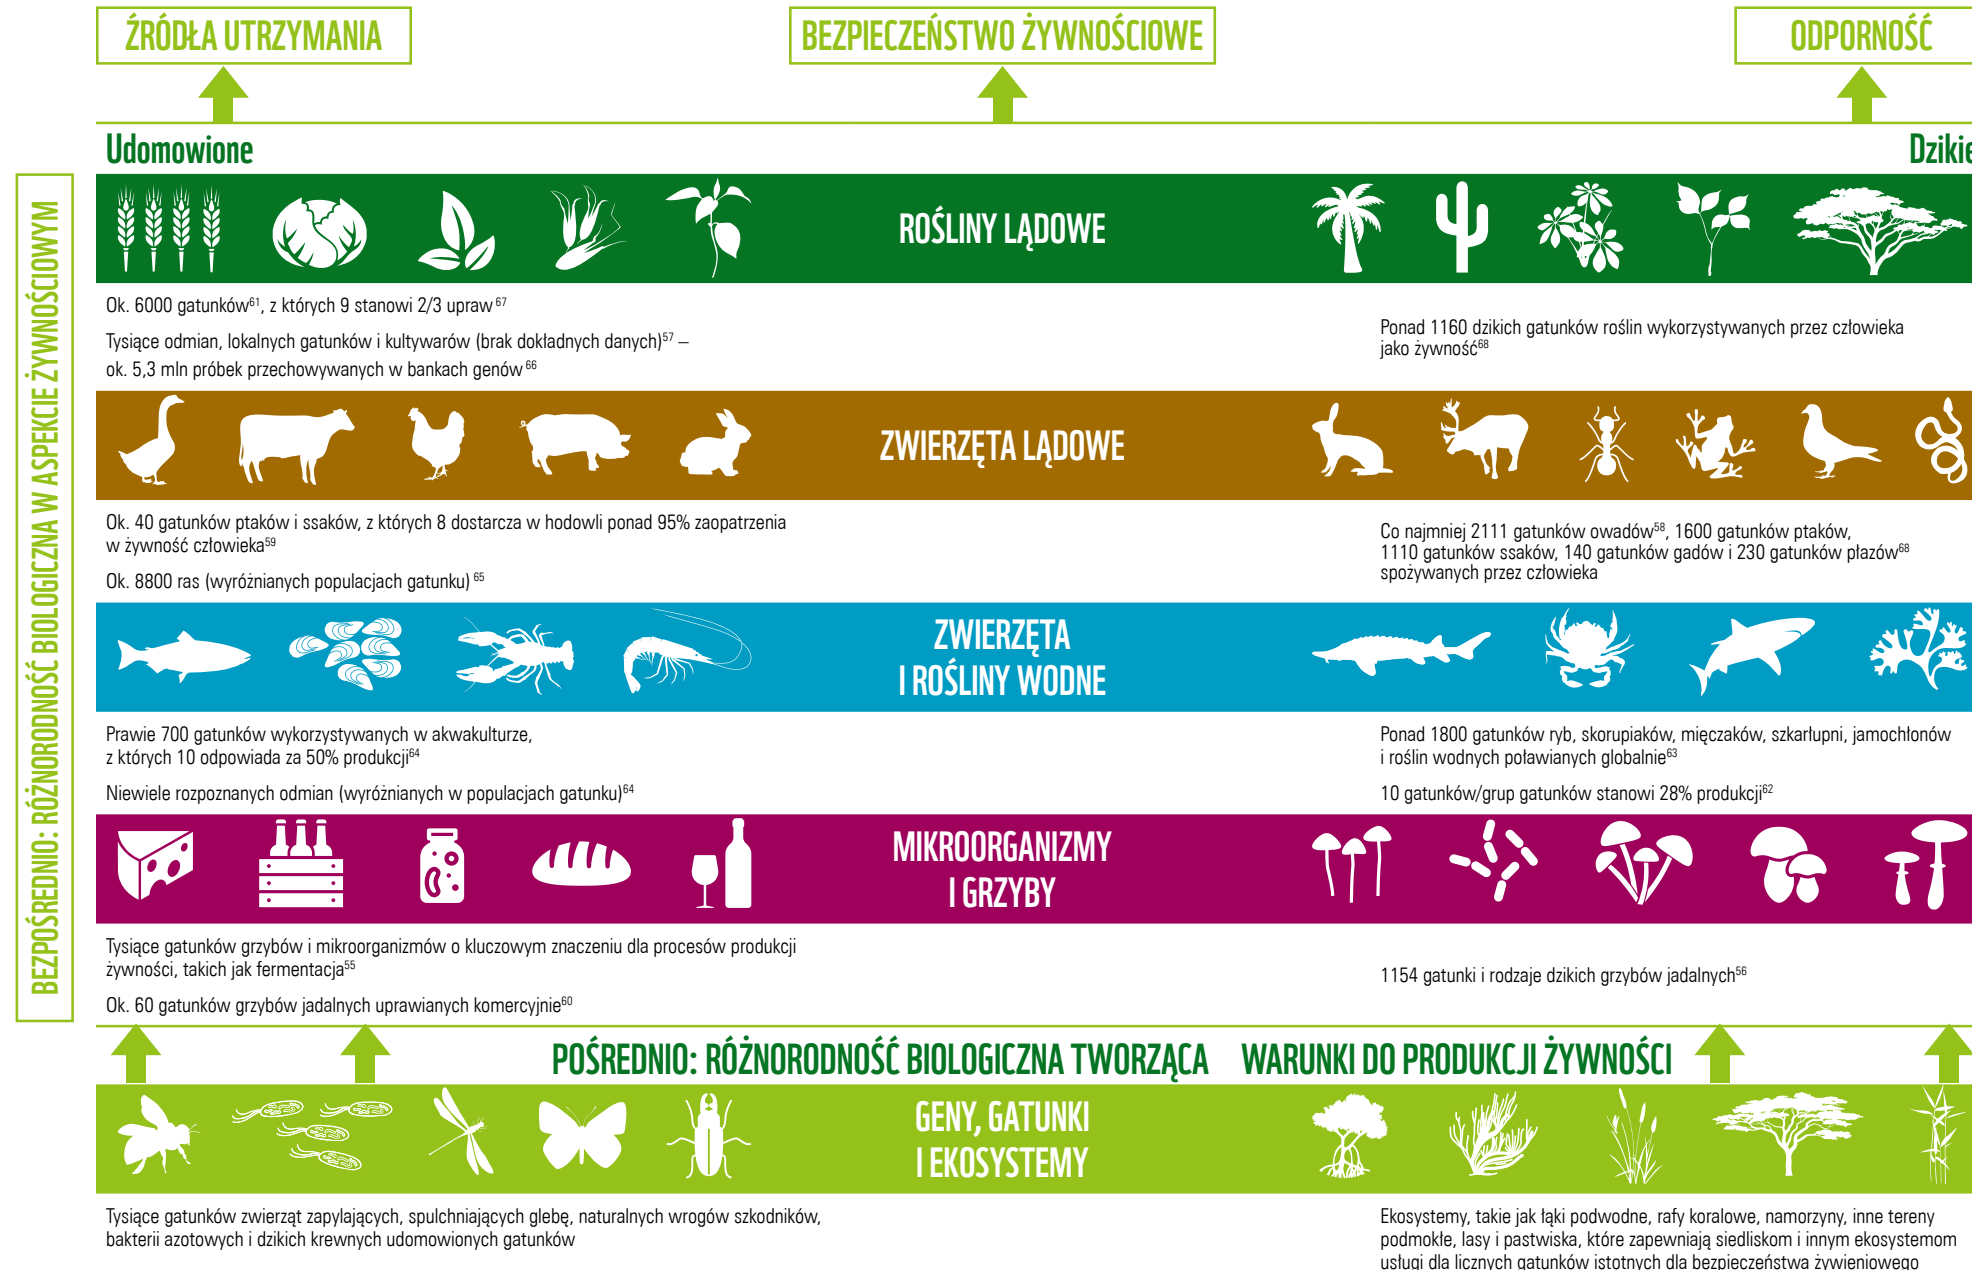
ŹRÓDŁA UTRZYMANIA

BEZPIECZEŃSTWO ŻYWNOŚCIOWE

ODPORNOŚĆ

BEZPOŚREDNIO: RÓŻNORODNOŚĆ BIOLOGICZNA W ASPEKCIE ŻYWNOŚCIOWYM

Udomowione

Dzikie

ROŚLINY LĄDOWE

Ok. 6000 gatunków$^{61}$, z których 9 stanowi 2/3 upraw$^{67}$

Tysiące odmian, lokalnych gatunków i kultywarów (brak dokładnych danych)$^{57}$ – ok. 5,3 mln próbek przechowywanych w bankach genów$^{66}$

Ponad 1160 dzikich gatunków roślin wykorzystywanych przez człowieka jako żywność$^{68}$

ZWIERZĘTA LĄDOWE

Ok. 40 gatunków ptaków i ssaków, z których 8 dostarcza w hodowli ponad 95% zaopatrzenia w żywność człowieka$^{59}$

Ok. 8800 ras (wyróżnianych populacjach gatunku)$^{65}$

Co najmniej 2111 gatunków owadów$^{58}$, 1600 gatunków ptaków, 1110 gatunków ssaków, 140 gatunków gadów i 230 gatunków płazów$^{68}$ spożywanych przez człowieka

ZWIERZĘTA I ROŚLINY WODNE

Prawie 700 gatunków wykorzystywanych w akwakulturze, z których 10 odpowiada za 50% produkcji$^{64}$

Niewiele rozpoznanych odmian (wyróżnianych w populacjach gatunku)$^{64}$

Ponad 1800 gatunków ryb, skorupiaków, mięczaków, szkarłupni, jamochłonów i roślin wodnych poławianych globalnie$^{63}$

10 gatunków/grup gatunków stanowi 28% produkcji$^{62}$

MIKROORGANIZMY I GRZYBY

Tysiące gatunków grzybów i mikroorganizmów o kluczowym znaczeniu dla procesów produkcji żywności, takich jak fermentacja$^{55}$

Ok. 60 gatunków grzybów jadalnych uprawianych komercyjnie$^{60}$

1154 gatunki i rodzaje dzikich grzybów jadalnych$^{56}$

POŚREDNIO: RÓŻNORODNOŚĆ BIOLOGICZNA TWORZĄCA WARUNKI DO PRODUKCJI ŻYWNOŚCI

GENY, GATUNKI I EKOSYSTEMY

Tysiące gatunków zwierząt zapylających, spulchniających glebę, naturalnych wrogów szkodników, bakterii azotowych i dzikich krewnych udomowionych gatunków

Ekosystemy, takie jak łąki podwodne, rafy koralowe, namorzyny, inne tereny podmokłe, lasy i pastwiska, które zapewniają siedliskom i innym ekosystemom usługi dla licznych gatunków istotnych dla bezpieczeństwa żywieniowego